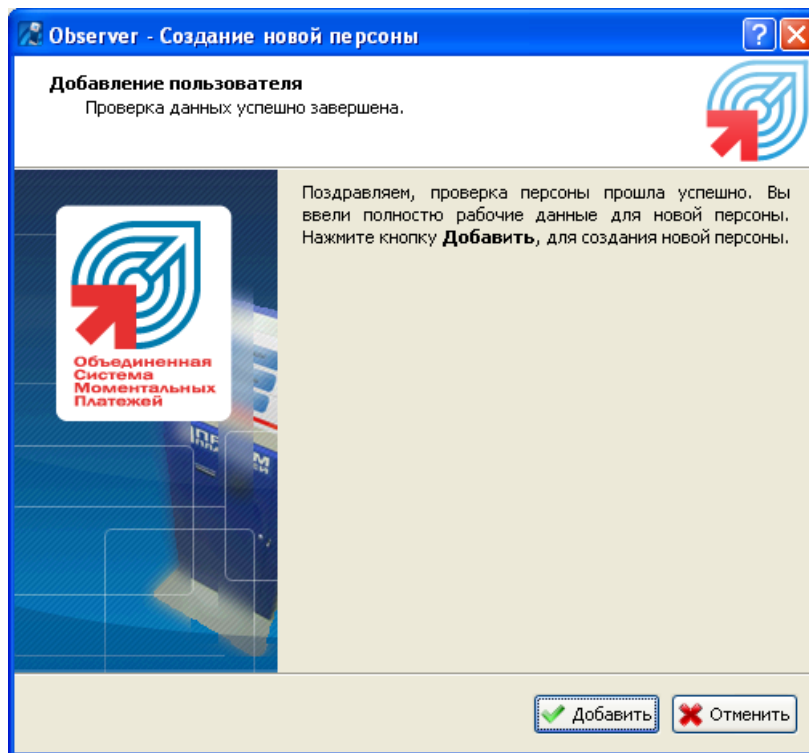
Observer - Создание новой персоны

Добавление пользователя
Проверка данных успешно завершена.

Объединенная Система Моментальных Платежей

Поздравляем, проверка персоны прошла успешно. Вы ввели полностью рабочие данные для новой персоны. Нажмите кнопку **Добавить**, для создания новой персоны.

Добавить
Отменить